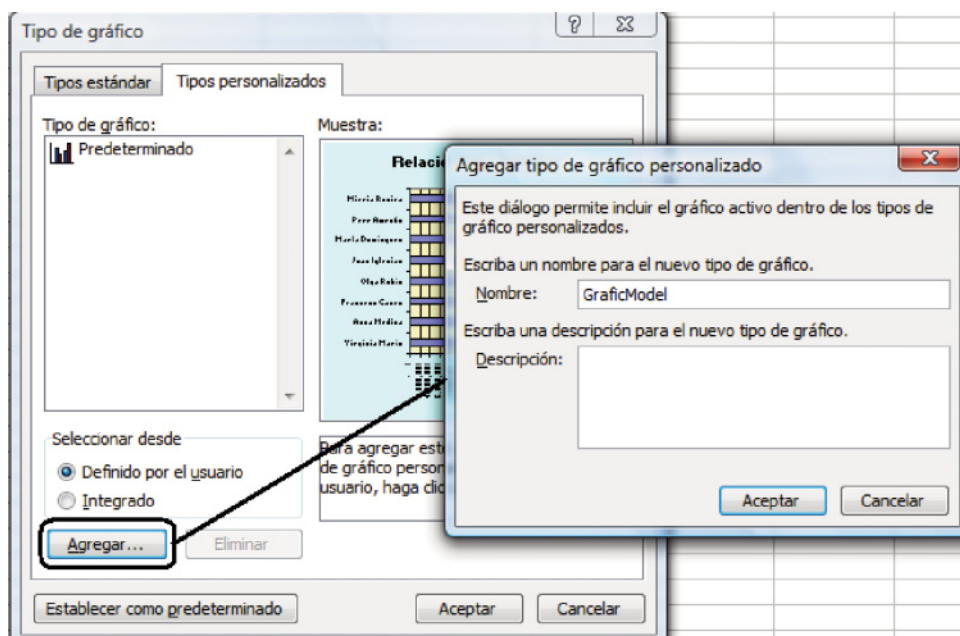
Tipo de gráfico

?

Tipos estándar | Tipos personalizados

Tipo de gráfico:

Predeterminado

Muestra:

Relaci

Mirria Ramira
Pere Remeña
María Domínguez
Juan Iglesias
Olga Rubio
Francesc Casas
Ana Medina
Virginia María

Seleccionar desde

Definido por el usuario

Integrado

Agregar...

Eliminar

Para agregar est de gráfico person usuario, haga clic

Establecer como predeterminado

Aceptar

Cancelar

Agregar tipo de gráfico personalizado

Este diálogo permite incluir el gráfico activo dentro de los tipos de gráfico personalizados.

Escriba un nombre para el nuevo tipo de gráfico.

Nombre: GraficModel

Escriba una descripción para el nuevo tipo de gráfico.

Descripción:

Aceptar

Cancelar